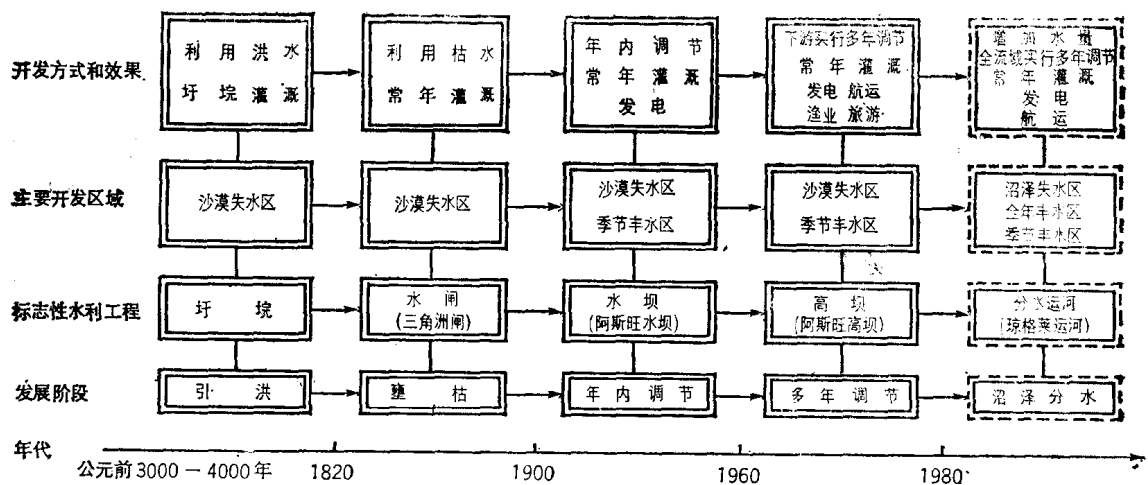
| | | | | | |
|---|---|---|---|---|---|
| 开发方式和效果 | 利用洪水 坪垸灌溉 | 利用枯水 常年灌溉 | 年内调节 常年灌溉 发电 | 下游实行多年调节 常年灌溉 发电 航运 渔业 旅游 | 着眼水规 全流域实行多年调节 常年灌溉 发电 航运 |
| 主要开发区域 | 沙漠失水区 | 沙漠失水区 | 沙漠失水区 季节丰水区 | 沙漠失水区 季节丰水区 | 沼泽失水区 全年丰水区 季节丰水区 |
| 标志性水利工程 | 圩垸 | 水闸 (三角洲闸) | 水坝 (阿斯旺水坝) | 高坝 (阿斯旺高坝) | 分水运河 (琼格莱运河) |
| 发展阶段 | 引洪 | 蓄枯 | 年内调节 | 多年调节 | 沼泽分水 |

年代

公元前 3000 — 4000 年　1820　1900　1960　1980